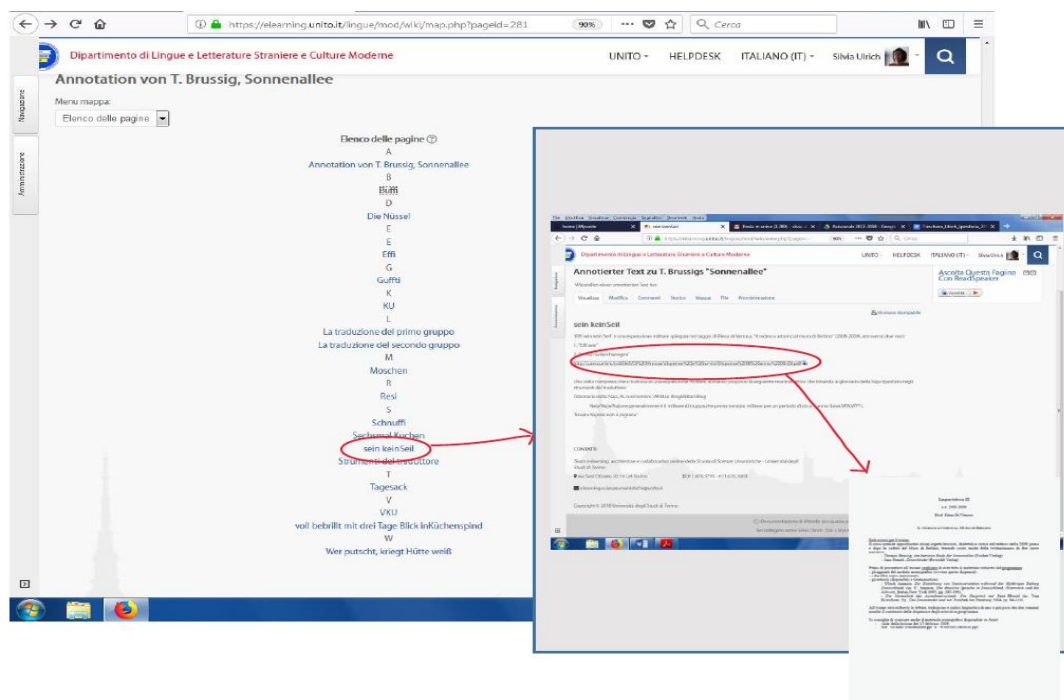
https://elearning.unito.it/lingue/mod/wiki/map.php?pageid=281

90%

Cerca

Dipartimento di Lingue e Letterature Straniere e Culture Moderne

UNITO HELPDESK ITALIANO (IT) Silvia Ulrich

Navigazione

Amministrazione

Annotation von T. Brussig, Sonnenallee

Menu mappa:

Elenco delle pagine

Elenco delle pagine

A

Annotation von T. Brussig, Sonnenallee

B

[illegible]

D

Die Nüssel

E

E

Effi

G

Gufffi

K

KU

L

La traduzione del primo gruppo

La traduzione del secondo gruppo

M

Moschen

R

Resi

S

Schnuffi

Sechsmal Kuchen

sein keinSeil

Strumenti del traduttore

T

Tagesack

V

VKU

voll bebrillt mit drei Tage Blick inKüchenspind

W

Wer putscht, kriegt Hütte weiß

Dipartimento di Lingue e Letterature Straniere e Culture Moderne

UNITO HELPDESK ITALIANO (IT)

Annotierter Text zu T. Brussigs "Sonnenallee"

Ascolta Questa Pagina Con ReadSpeaker

Visualizza Modifica Commenti Storico Mappa File Amministrazione

sein keinSeil

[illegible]

Copyright © 2018 Università degli Studi di Torino

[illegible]